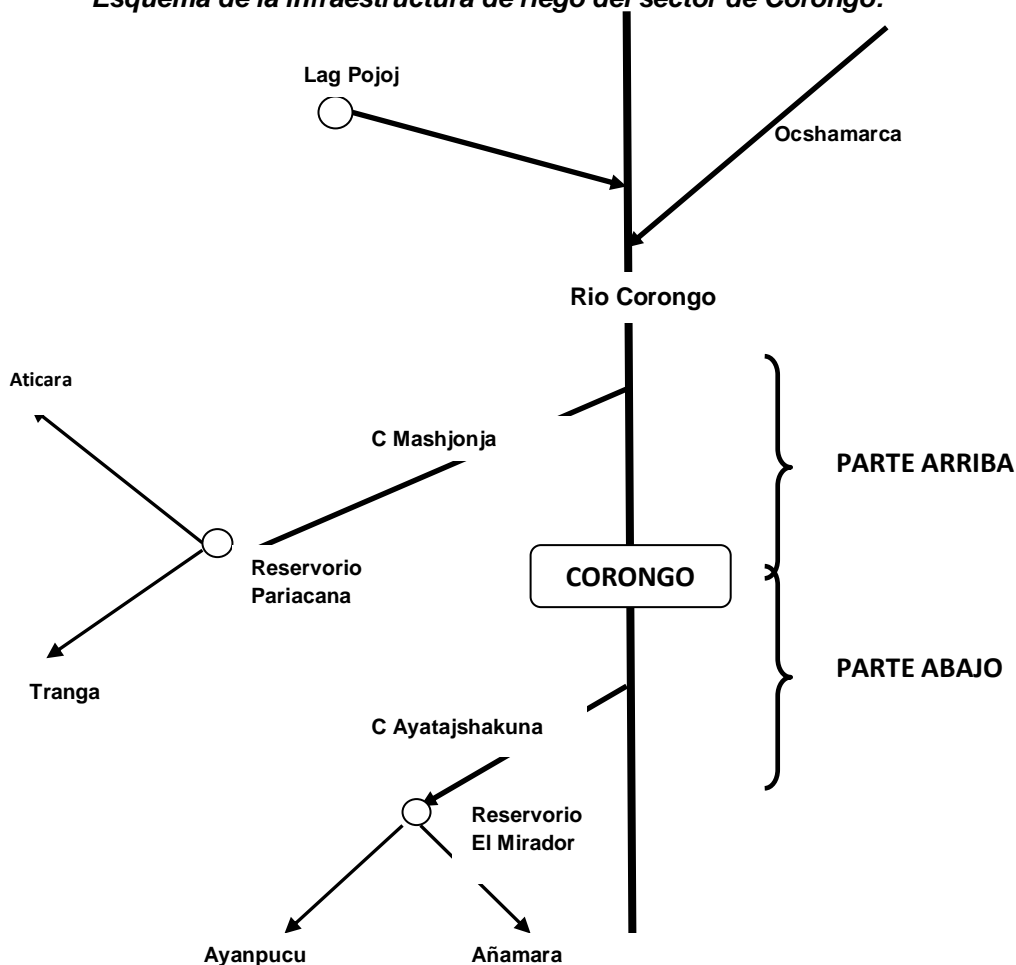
Esquema de la infraestructura de riego del sector de Corongo.

Lag Pojoj

Ocshamarca

Rio Corongo

Aticara

C Mashjonja

PARTE ARRIBA

Reservorio Pariacana

CORONGO

Tranga

PARTE ABAJO

C Ayatajshakuna

Reservorio El Mirador

Ayanpucu

Añamara